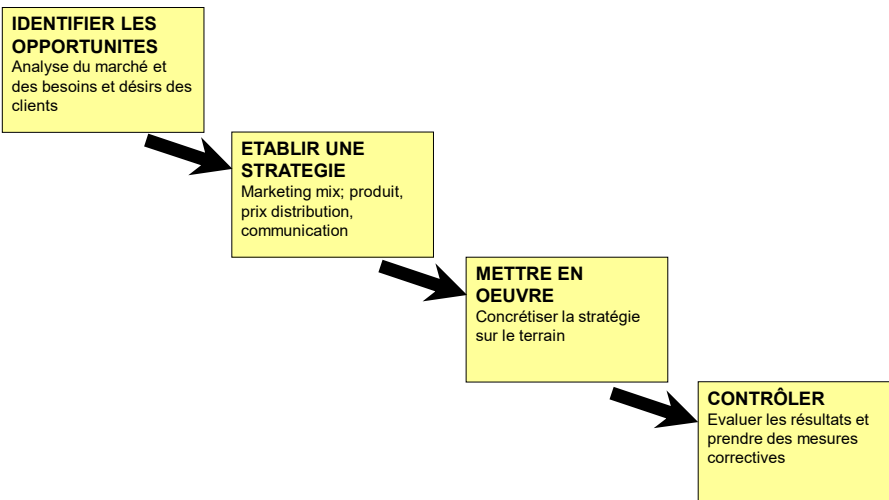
IDENTIFIER LES OPPORTUNITES
Analyse du marché et des besoins et désirs des clients

ETABLIR UNE STRATEGIE
Marketing mix; produit, prix distribution, communication

METTRE EN OEUVRE
Concrétiser la stratégie sur le terrain

CONTRÔLER
Evaluer les résultats et prendre des mesures correctives